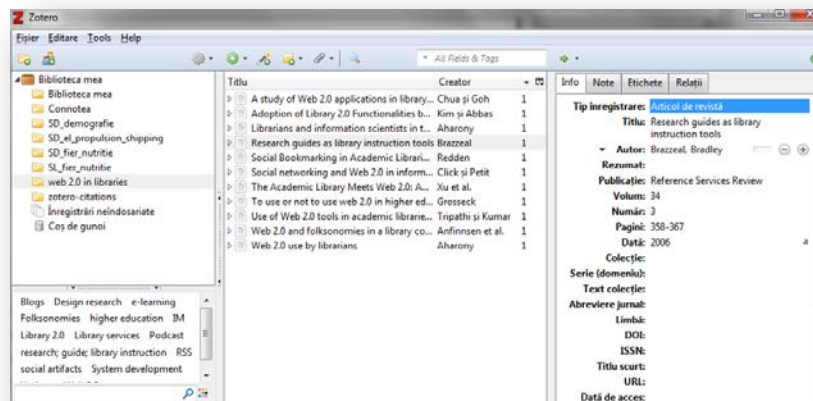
Zotero

Fișier Editare Tools Help

All Fields & Tags

Biblioteca mea
Biblioteca mea
Connotea
SD_demografie
SD_el_propulsion_shipping
SD_fier_nutritie
SL_fier_nutritie
web 2.0 in libraries
zotero-citations
Înregistrări neîndosariate
Coș de gunoi

Blogs Design research e-learning Folksonomies higher education IM Library 2.0 Library services Podcast research; guide; library instruction RSS social artifacts System development

| Titlu | Creator | |
|---|---|---|
| A study of Web 2.0 applications in library... | Chua și Goh | 1 |
| Adoption of Library 2.0 Functionalities b... | Kim și Abbas | 1 |
| Librarians and information scientists in t... | Aharony | 1 |
| Research guides as library instruction tools | Brazzeal | 1 |
| Social Bookmarking in Academic Librari... | Redden | 1 |
| Social networking and Web 2.0 in inform... | Click și Petit | 1 |
| The Academic Library Meets Web 2.0: A... | Xu et al. | 1 |
| To use or not to use web 2.0 in higher ed... | Grosseck | 1 |
| Use of Web 2.0 tools in academic librarie... | Tripathi și Kumar | 1 |
| Web 2.0 and folksonomies in a library co... | Anfinnsen et al. | 1 |
| Web 2.0 use by librarians | Aharony | 1 |

Info Note Etichete Relații

Tip înregistrare: Articol de revistă
Titlu: Research guides as library instruction tools
Autor: Brazzeal, Bradley
Rezumat:
Publicație: Reference Services Review
Volum: 34
Număr: 3
Pagini: 358-367
Dată: 2006
Colecție:
Serie (domeniu):
Text colecție:
Abreviere jurnal:
Limbă:
DOI:
ISSN:
Titlu scurt:
URL:
Dată de acces: